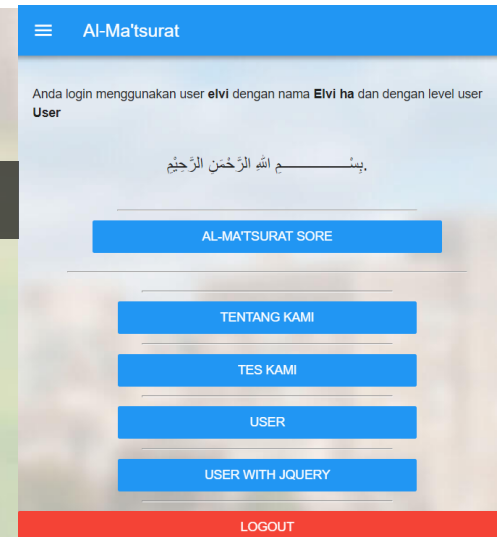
Al-Ma'tsurat

Anda login menggunakan user **elvi** dengan nama **Elvi ha** dan dengan level user **User**

بِسْــــــــــــمِ اللهِ الرَّحْمٰنِ الرَّحِيْمِ.

AL-MA'TSURAT SORE

TENTANG KAMI

TES KAMI

USER

USER WITH JQUERY

LOGOUT